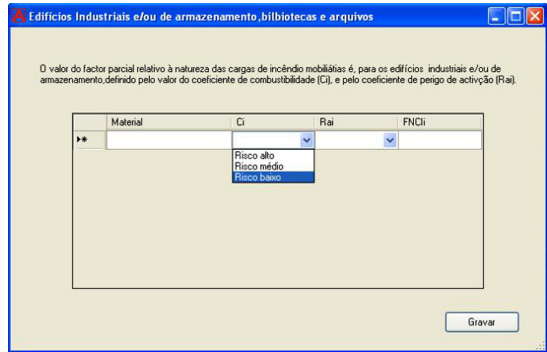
Edifícios Industriais e/ou de armazenamento,bilbiotecas e arquivos

O valor do factor parcial relativo à natureza das cargas de incêndio mobiliáis é, para os edifícios industriais e/ou de armazenamento,definido pelo valor do coeficiente de combustibilidade (Ci), e pelo coeficiente de perigo de activção (Rai).

| | Material | Ci | Rai | FNCli |
|---|---|---|---|---|
| ▸* | | | | |

Risco alto
Risco médio
Risco baixo

Gravar